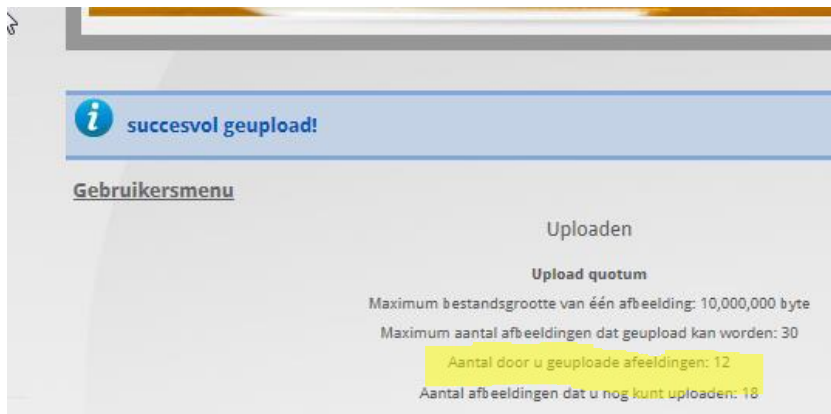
i succesvol geupload!

Gebruikersmenu

Uploaden

Upload quotum

Maximum bestandsgrootte van één afbeelding: 10,000,000 byte

Maximum aantal afbeeldingen dat geupload kan worden: 30

Aantal door u geuploade afeeldingen: 12

Aantal afbeeldingen dat u nog kunt uploaden: 18